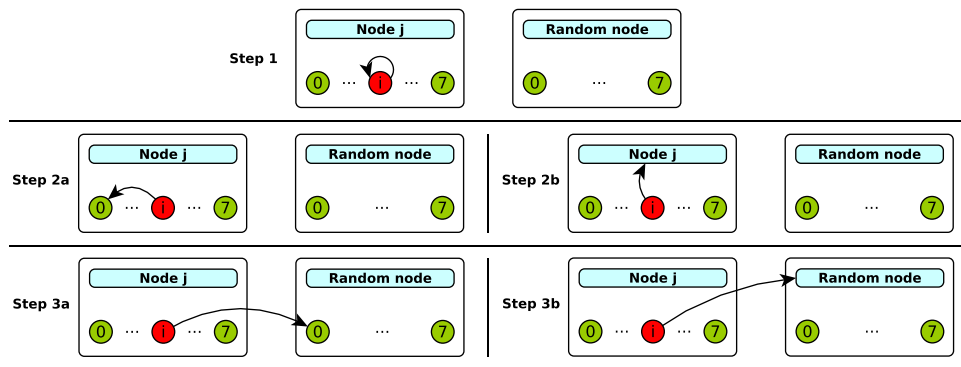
Step 1

Node j
0 ... i ... 7

Random node
0 ... 7

Step 2a

Node j
0 ... i ... 7

Random node
0 ... 7

Step 2b

Node j
0 ... i ... 7

Random node
0 ... 7

Step 3a

Node j
0 ... i ... 7

Random node
0 ... 7

Step 3b

Node j
0 ... i ... 7

Random node
0 ... 7